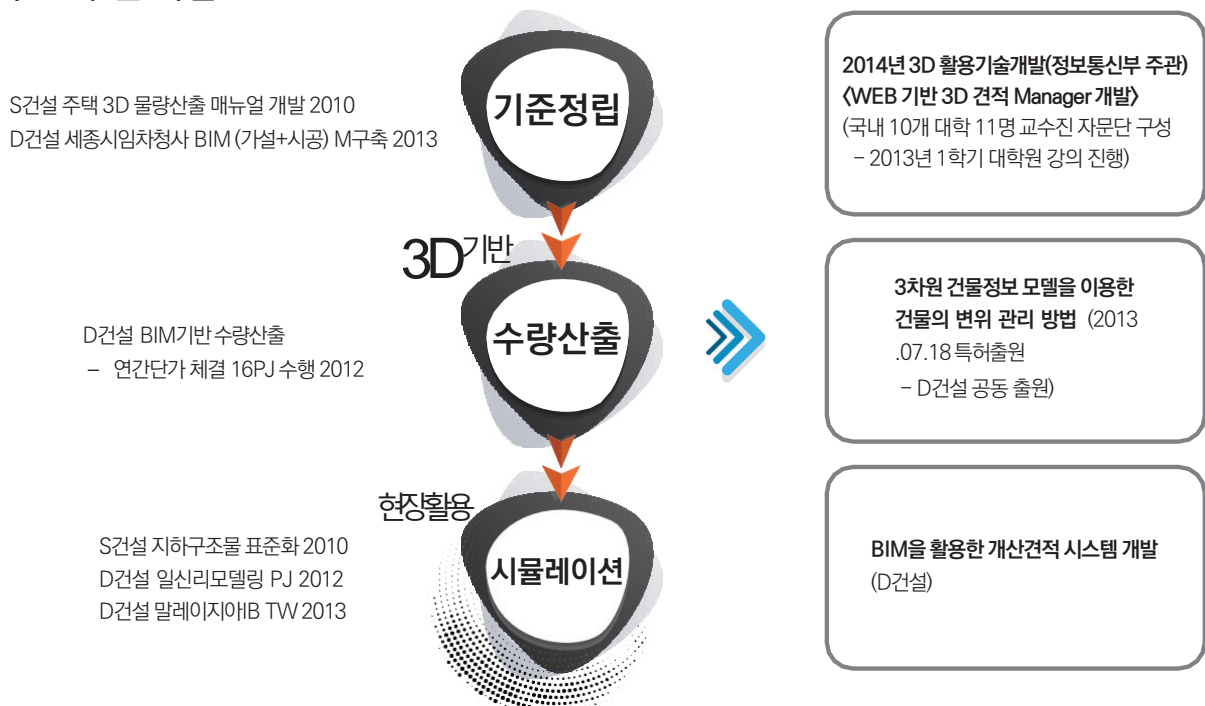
S건설 주택 3D 물량산출 매뉴얼 개발 2010
D건설 세종시임차청사 BIM (가설+시공) M구축 2013

기준정립

3D기반

수량산출

D건설 BIM기반 수량산출
– 연간단가 체결 16PJ 수행 2012

현장활용

시뮬레이션

S건설 지하구조물 표준화 2010
D건설 일신리모델링 PJ 2012
D건설 말레이지아IB TW 2013

2014년 3D 활용기술개발(정보통신부 주관)
〈WEB 기반 3D 견적 Manager 개발〉
(국내 10개 대학 11명 교수진 자문단 구성
– 2013년 1학기 대학원 강의 진행)

3차원 건물정보 모델을 이용한
건물의 변위 관리 방법 (2013
.07.18 특허출원
– D건설 공동 출원)

BIM을 활용한 개산견적 시스템 개발
(D건설)